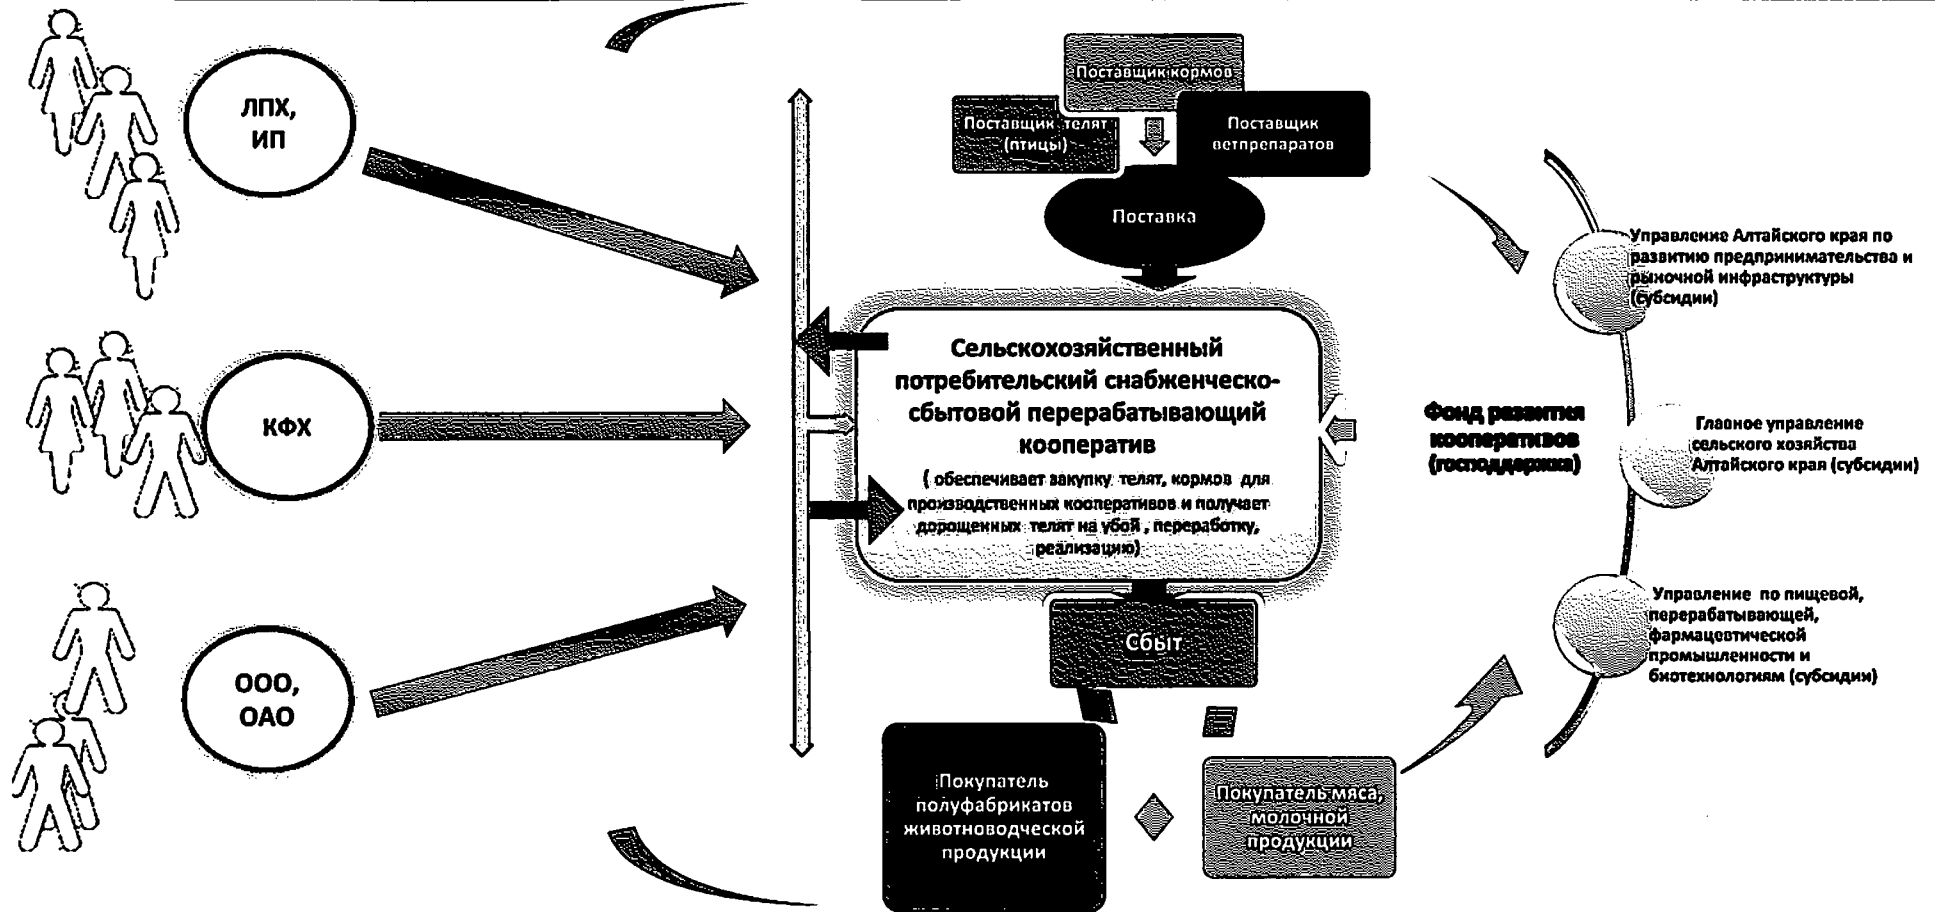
ЛПХ, ИП

КФХ

ООО, ОАО

Поставщик кормов

Поставщик телят (птицы)

Поставщик ветпрепаратов

Поставка

Сельскохозяйственный потребительский снабженческо-сбытовой перерабатывающий кооператив

( обеспечивает закупку телят, кормов для производственных кооперативов и получает дорощенных телят на убой , переработку, реализацию)

Сбыт

Покупатель полуфабрикатов животноводческой продукции

Покупатель мяса, молочной продукции

Фонд развития кооперативов (господдержка)

Управление Алтайского края по развитию предпринимательства и рыночной инфраструктуры (субсидии)

Главное управление сельского хозяйства Алтайского края (субсидии)

Управление по пищевой, перерабатывающей, фармацевтической промышленности и биотехнологиям (субсидии)